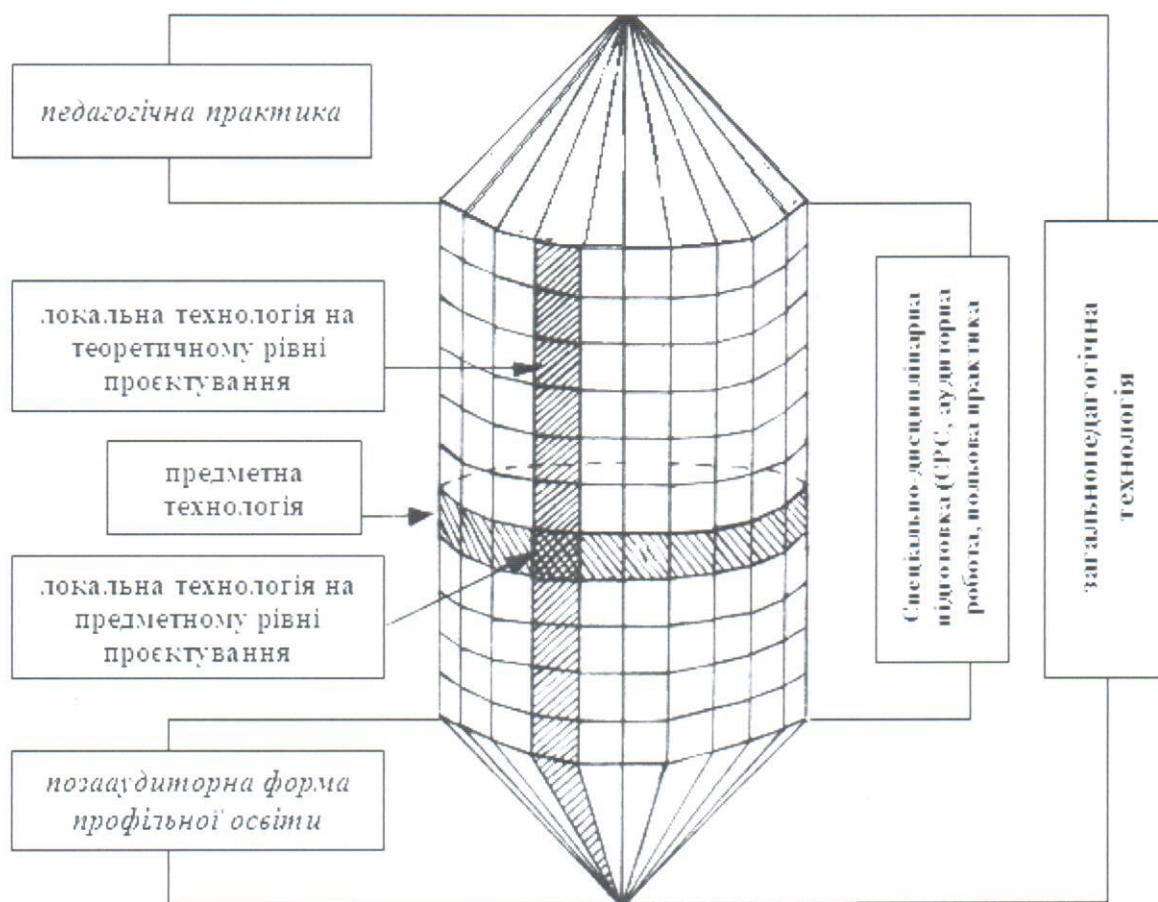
педагогічна практика

локальна технологія на теоретичному рівні проєктування

предметна технологія

локальна технологія на предметному рівні проєктування

позааудиторна форма профільної освіти

Спеціально-дисциплінарна підготовка (СРС, аудиторна робота, польова практика

загальнопедагогічна технологія